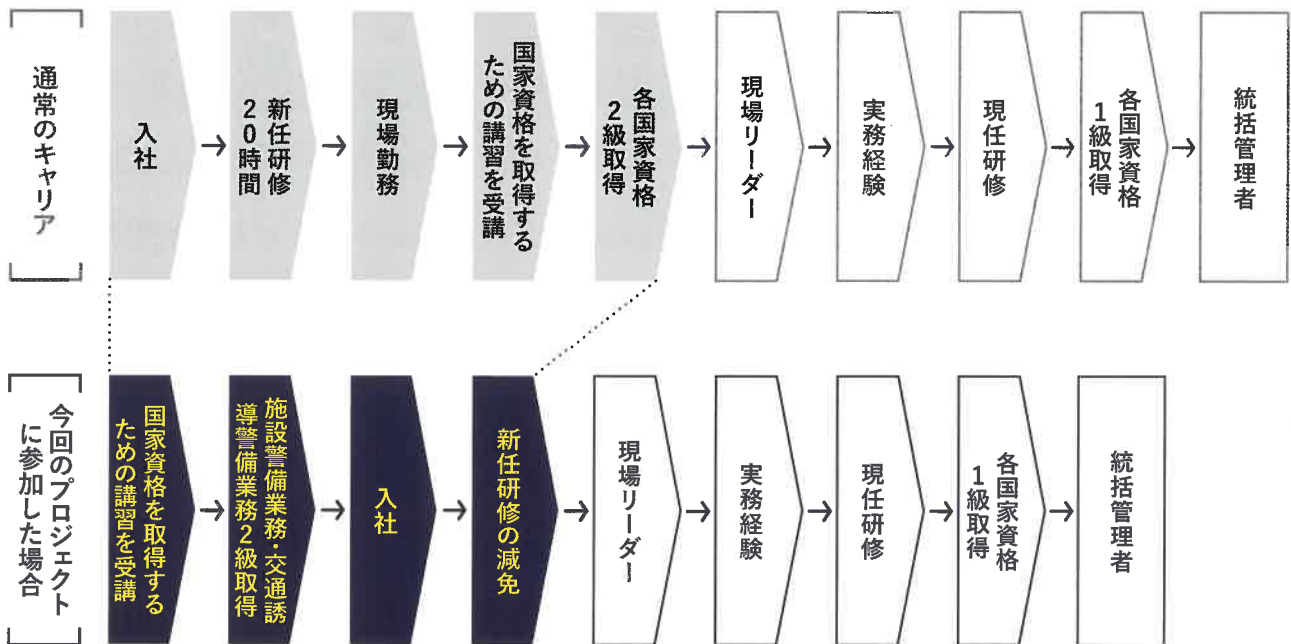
通常のキャリア

入社 → 新任研修20時間 → 現場勤務 → 国家資格を取得するための講習を受講 → 各国家資格2級取得 → 現場リーダー → 実務経験 → 現任研修 → 各国家資格1級取得 → 統括管理者

今回のプロジェクトに参加した場合

国家資格を取得するための講習を受講 → 施設警備業務・交通誘導警備業務2級取得 → 入社 → 新任研修の減免 → 現場リーダー → 実務経験 → 現任研修 → 各国家資格1級取得 → 統括管理者